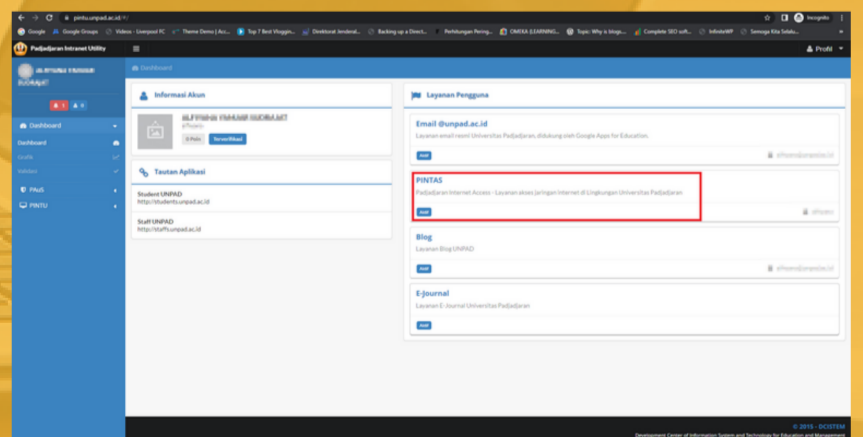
pintu.unpad.ac.id/#/

Google Google Groups Videos - Liverpool FC Theme Demo | Acc... Top 7 Best Vlogging... Direktorat Jenderal... Backing up a Direct... Perhitungan Pering... CIMEKA (LEARNING... Topic: Why is blogs... Complete SEO soft... InfiniteWP Semoga Kita Selalu...

Incognito

Padjadjaran Intranet Utility

Profil

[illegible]

Dashboard

Dashboard

Dashboard

Grafik

Validasi

PAuS

PINTU

Informasi Akun

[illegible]

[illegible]

0 Poin

Sesertifikasi

Tautan Aplikasi

Student UNPAD
http://students.unpad.ac.id

Staff UNPAD
http://staff.unpad.ac.id

Layanan Pengguna

Email @unpad.ac.id
Layanan email resmi Universitas Padjadjaran, didukung oleh Google Apps for Education.

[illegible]

PINTAS
Padjadjaran Internet Access - Layanan akses jaringan internet di Lingkungan Universitas Padjadjaran

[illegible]

Blog
Layanan Blog UNPAD

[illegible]

E-Journal
Layanan E-Journal Universitas Padjadjaran

© 2016 - DCISTEM
Development Center of Information System and Technology for Education and Management